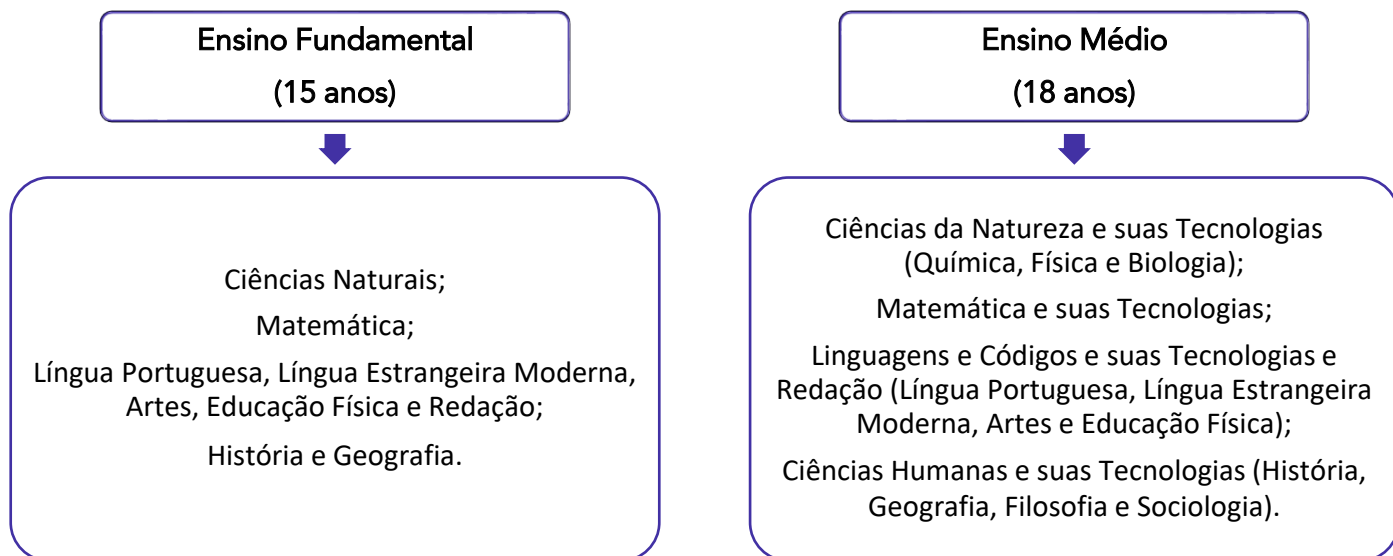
Ensino Fundamental

(15 anos)

Ciências Naturais;

Matemática;

Língua Portuguesa, Língua Estrangeira Moderna, Artes, Educação Física e Redação;

História e Geografia.

Ensino Médio

(18 anos)

Ciências da Natureza e suas Tecnologias (Química, Física e Biologia);

Matemática e suas Tecnologias;

Linguagens e Códigos e suas Tecnologias e Redação (Língua Portuguesa, Língua Estrangeira Moderna, Artes e Educação Física);

Ciências Humanas e suas Tecnologias (História, Geografia, Filosofia e Sociologia).